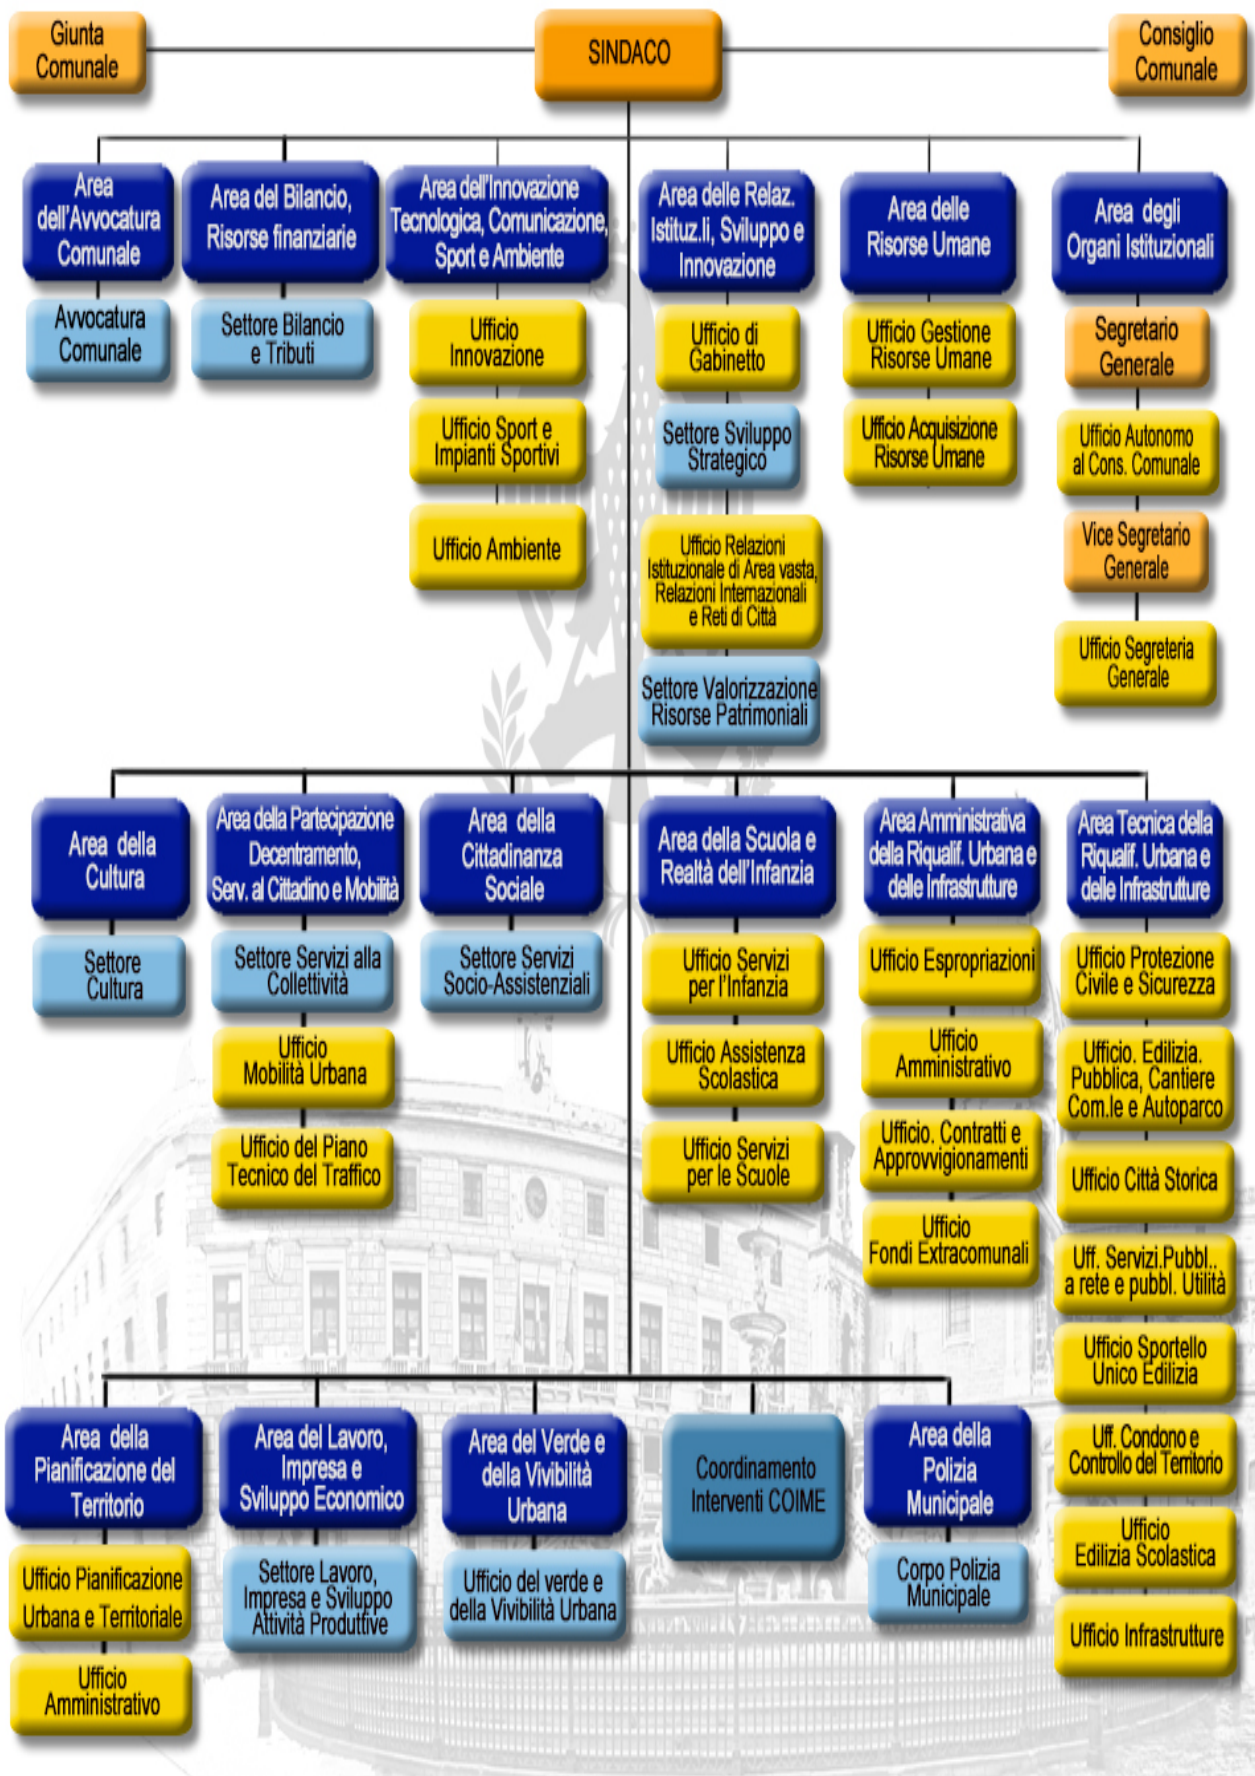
Giunta Comunale

SINDACO

Consiglio Comunale

Area dell'Avvocatura Comunale

Avvocatura Comunale

Area del Bilancio, Risorse finanziarie

Settore Bilancio e Tributi

Area dell'Innovazione Tecnologica, Comunicazione, Sport e Ambiente

Ufficio Innovazione

Ufficio Sport e Impianti Sportivi

Ufficio Ambiente

Area delle Relaz. Istituz.li, Sviluppo e Innovazione

Ufficio di Gabinetto

Settore Sviluppo Strategico

Ufficio Relazioni Istituzionale di Area vasta, Relazioni Internazionali e Reti di Città

Settore Valorizzazione Risorse Patrimoniali

Area delle Risorse Umane

Ufficio Gestione Risorse Umane

Ufficio Acquisizione Risorse Umane

Area degli Organi Istituzionali

Segretario Generale

Ufficio Autonomo al Cons. Comunale

Vice Segretario Generale

Ufficio Segreteria Generale

Area della Cultura

Settore Cultura

Area della Partecipazione Decentramento, Serv. al Cittadino e Mobilità

Settore Servizi alla Collettività

Ufficio Mobilità Urbana

Ufficio del Piano Tecnico del Traffico

Area della Cittadinanza Sociale

Settore Servizi Socio-Assistenziali

Area della Scuola e Realtà dell'Infanzia

Ufficio Servizi per l'Infanzia

Ufficio Assistenza Scolastica

Ufficio Servizi per le Scuole

Area Amministrativa della Riqualif. Urbana e delle Infrastrutture

Ufficio Espropriazioni

Ufficio Amministrativo

Ufficio. Contratti e Approvvigionamenti

Ufficio Fondi Extracomunali

Area Tecnica della Riqualif. Urbana e delle Infrastrutture

Ufficio Protezione Civile e Sicurezza

Ufficio. Edilizia. Pubblica, Cantiere Com.le e Autoparco

Ufficio Città Storica

Uff. Servizi Pubbl.. a rete e pubbl. Utilità

Ufficio Sportello Unico Edilizia

Uff. Condono e Controllo del Territorio

Ufficio Edilizia Scolastica

Ufficio Infrastrutture

Area della Pianificazione del Territorio

Ufficio Pianificazione Urbana e Territoriale

Ufficio Amministrativo

Area del Lavoro, Impresa e Sviluppo Economico

Settore Lavoro, Impresa e Sviluppo Attività Produttive

Area del Verde e della Vivibilità Urbana

Ufficio del verde e della Vivibilità Urbana

Coordinamento Interventi COIME

Area della Polizia Municipale

Corpo Polizia Municipale